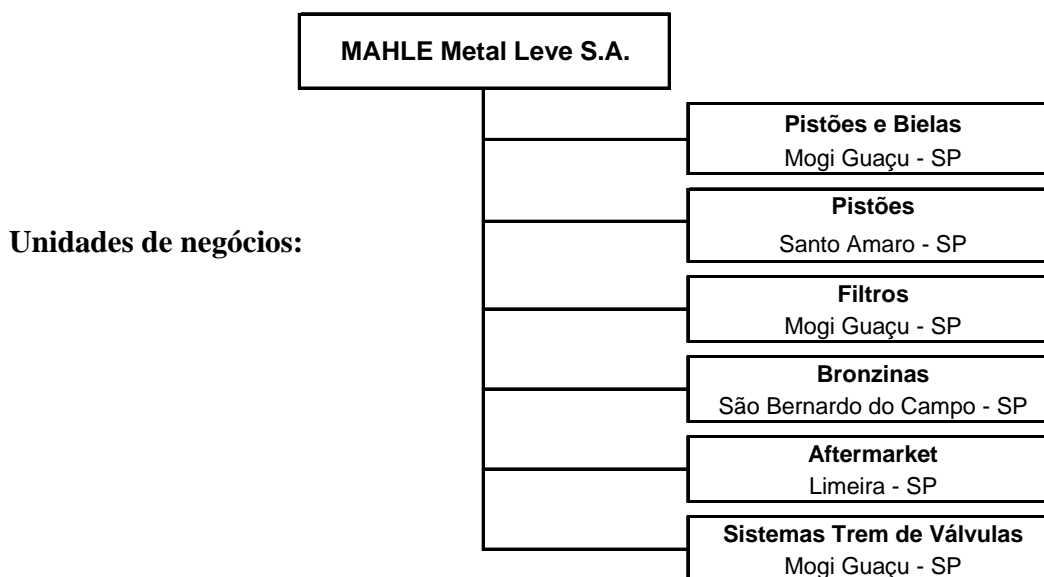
MAHLE Metal Leve S.A.

Unidades de negócios:

Pistões e Bielas
Mogi Guaçu - SP

Pistões
Santo Amaro - SP

Filtros
Mogi Guaçu - SP

Bronzinas
São Bernardo do Campo - SP

Aftermarket
Limeira - SP

Sistemas Trem de Válvulas
Mogi Guaçu - SP